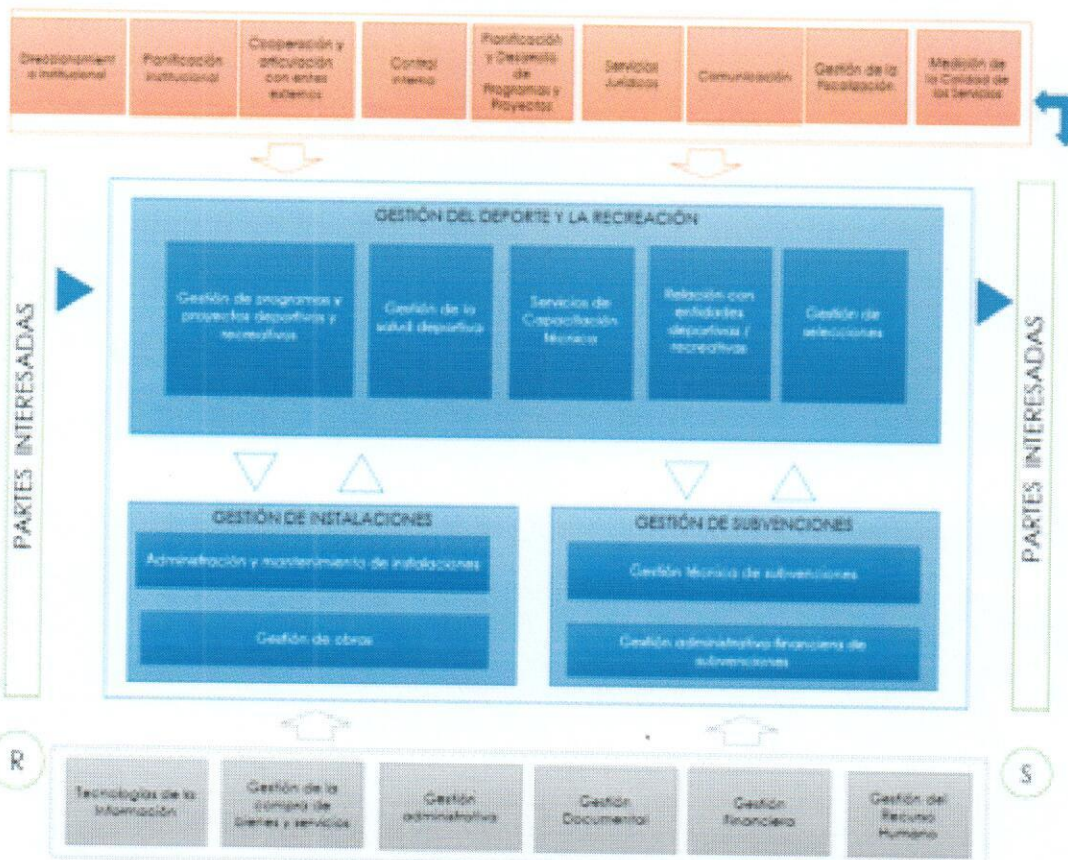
Direccionamiento Institucional

Planificación Institucional

Cooperación y articulación con entes externos

Control interno

Planificación y Desarrollo de Programas y Proyectos

Servicios Jurídicos

Comunicación

Gestión de la Fiscalización

Medición de la Calidad de los Servicios

PARTES INTERESADAS

GESTIÓN DEL DEPORTE Y LA RECREACIÓN

Gestión de programas y proyectos deportivos y recreativos

Gestión de la salud deportiva

Servicios de Capacitación técnica

Relación con entidades deportivas / recreativas

Gestión de selecciones

PARTES INTERESADAS

GESTIÓN DE INSTALACIONES

Administración y mantenimiento de instalaciones

Gestión de obras

GESTIÓN DE SUBVENCIONES

Gestión técnica de subvenciones

Gestión administrativa financiera de subvenciones

R

Tecnologías de la Información

Gestión de la compra de bienes y servicios

Gestión administrativa

Gestión Documental

Gestión financiera

Gestión del Recurso Humano

S